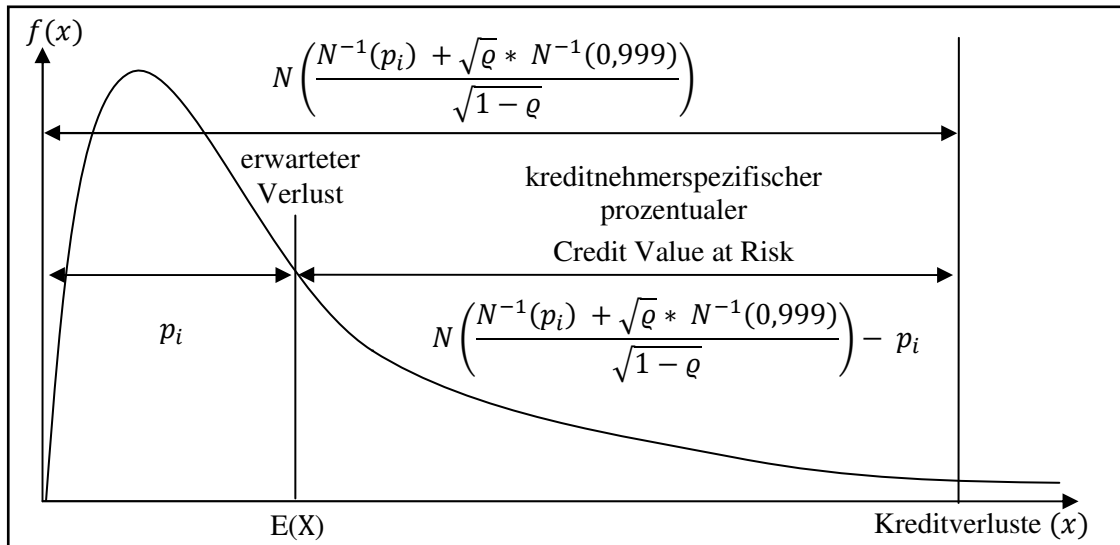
$f(x)$

$N\left(\frac{N^{-1}(p_i) + \sqrt{\varrho} * N^{-1}(0{,}999)}{\sqrt{1-\varrho}}\right)$

erwarteter Verlust

kreditnehmerspezifischer prozentualer Credit Value at Risk

$p_i$

$N\left(\frac{N^{-1}(p_i) + \sqrt{\varrho} * N^{-1}(0{,}999)}{\sqrt{1-\varrho}}\right) - p_i$

E(X)

Kreditverluste $(x)$